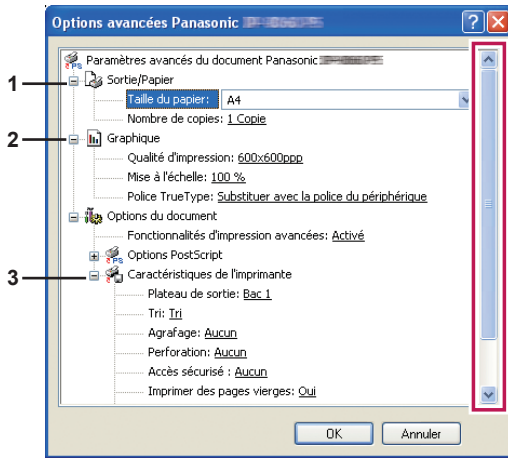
Options avancées Panasonic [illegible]

?

Paramètres avancés du document Panasonic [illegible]

1

Sortie/Papier

Taille du papier: A4

Nombre de copies: 1 Copie

2

Graphique

Qualité d'impression: 600x600ppp

Mise à l'échelle: 100 %

Police TrueType: Substituer avec la police du périphérique

Options du document

Fonctionnalités d'impression avancées: Activé

Options PostScript

3

Caractéristiques de l'imprimante

Plateau de sortie: Bac 1

Tri: Tri

Agrafage: Aucun

Perforation: Aucun

Accès sécurisé : Aucun

Imprimer des pages vierges: Oui

OK

Annuler